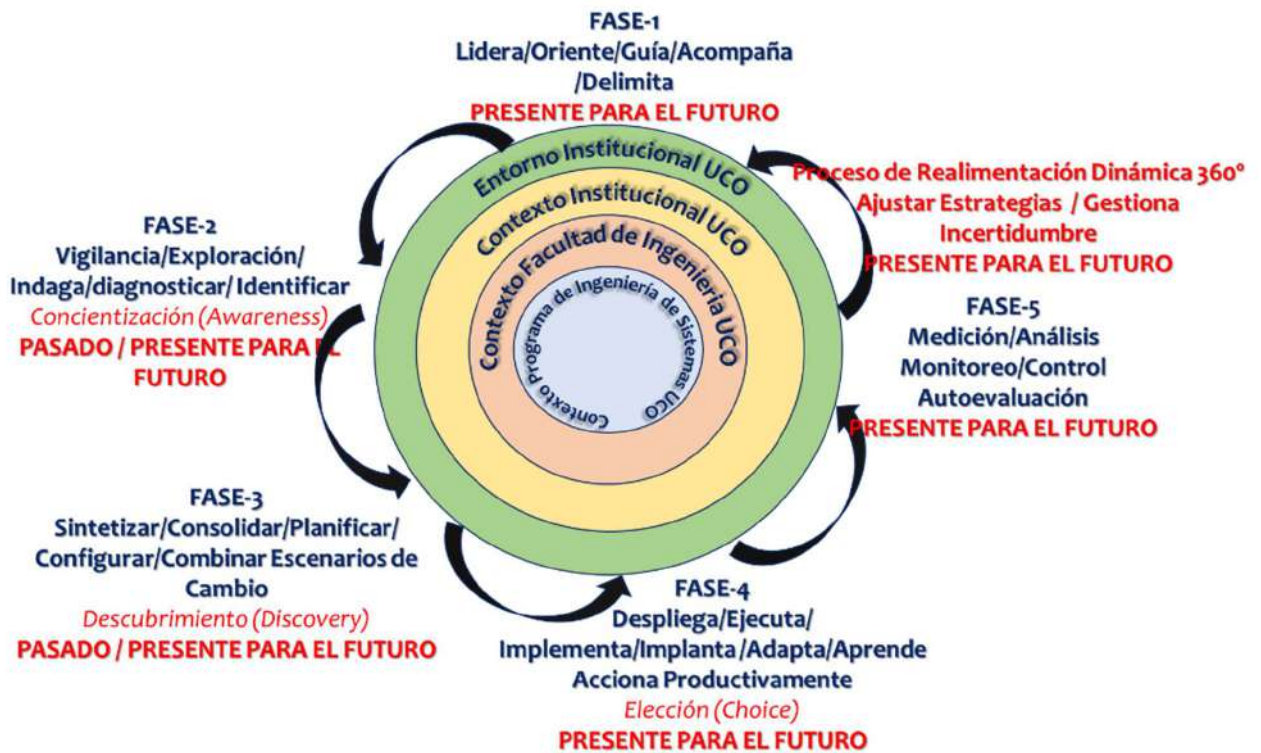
FASE-1
Lidera/Oriente/Guía/Acompaña /Delimita
PRESENTE PARA EL FUTURO

Proceso de Realimentación Dinámica 360°
Ajustar Estrategias / Gestiona Incertidumbre
PRESENTE PARA EL FUTURO

FASE-2
Vigilancia/Exploración/ Indaga/diagnosticar/ Identificar
Concientización (Awareness)
PASADO / PRESENTE PARA EL FUTURO

Entorno Institucional UCO
Contexto Institucional UCO
Contexto Facultad de Ingeniería UCO
Contexto Programa de Ingeniería de Sistemas UCO

FASE-5
Medición/Análisis
Monitoreo/Control
Autoevaluación
PRESENTE PARA EL FUTURO

FASE-3
Sintetizar/Consolidar/Planificar/ Configurar/Combinar Escenarios de Cambio
Descubrimiento (Discovery)
PASADO / PRESENTE PARA EL FUTURO

FASE-4
Despliega/Ejecuta/ Implementa/Implanta /Adapta/Aprende
Acciona Productivamente
Elección (Choice)
PRESENTE PARA EL FUTURO